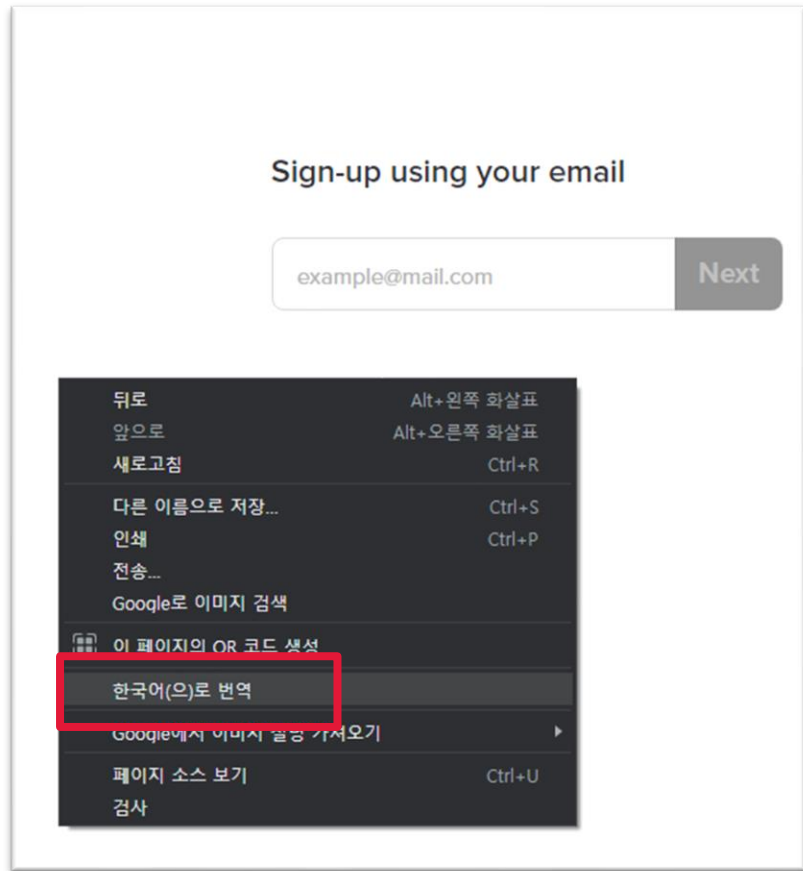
Sign-up using your email

example@mail.com

Next

뒤로 Alt+왼쪽 화살표
앞으로 Alt+오른쪽 화살표
새로고침 Ctrl+R

다른 이름으로 저장... Ctrl+S
인쇄 Ctrl+P
전송...
Google로 이미지 검색

이 페이지의 QR 코드 생성

한국어(으)로 번역

Google에서 이미지 설명 가져오기

페이지 소스 보기 Ctrl+U
검사